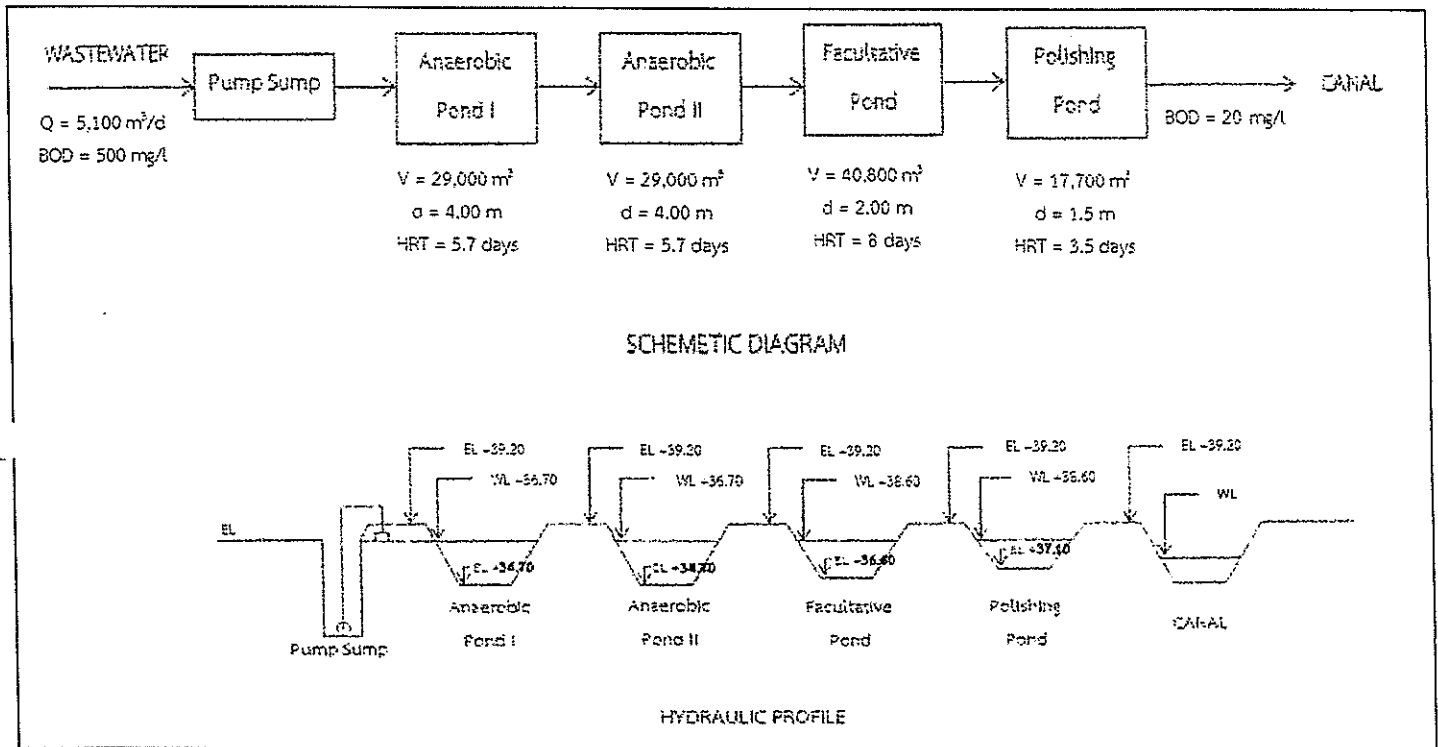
WASTEWATER

Q = 5,100 m³/d

BOD = 500 mg/l

Pump Sump

Anaerobic Pond I

V = 29,000 m³

d = 4.00 m

HRT = 5.7 days

Anaerobic Pond II

V = 29,000 m³

d = 4.00 m

HRT = 5.7 days

Facultative Pond

V = 40,800 m³

d = 2.00 m

HRT = 8 days

Polishing Pond

V = 17,700 m³

d = 1.5 m

HRT = 3.5 days

BOD = 20 mg/l

CANAL

SCHEMETIC DIAGRAM

EL

EL +39.20

WL +36.70

EL +34.70

EL +39.20

WL +36.70

EL +34.70

EL +39.20

WL +38.60

EL +36.60

EL +39.20

WL +38.60

EL +37.10

EL +39.20

WL

Pump Sump

Anaerobic Pond I

Anaerobic Pond II

Facultative Pond

Polishing Pond

CANAL

HYDRAULIC PROFILE